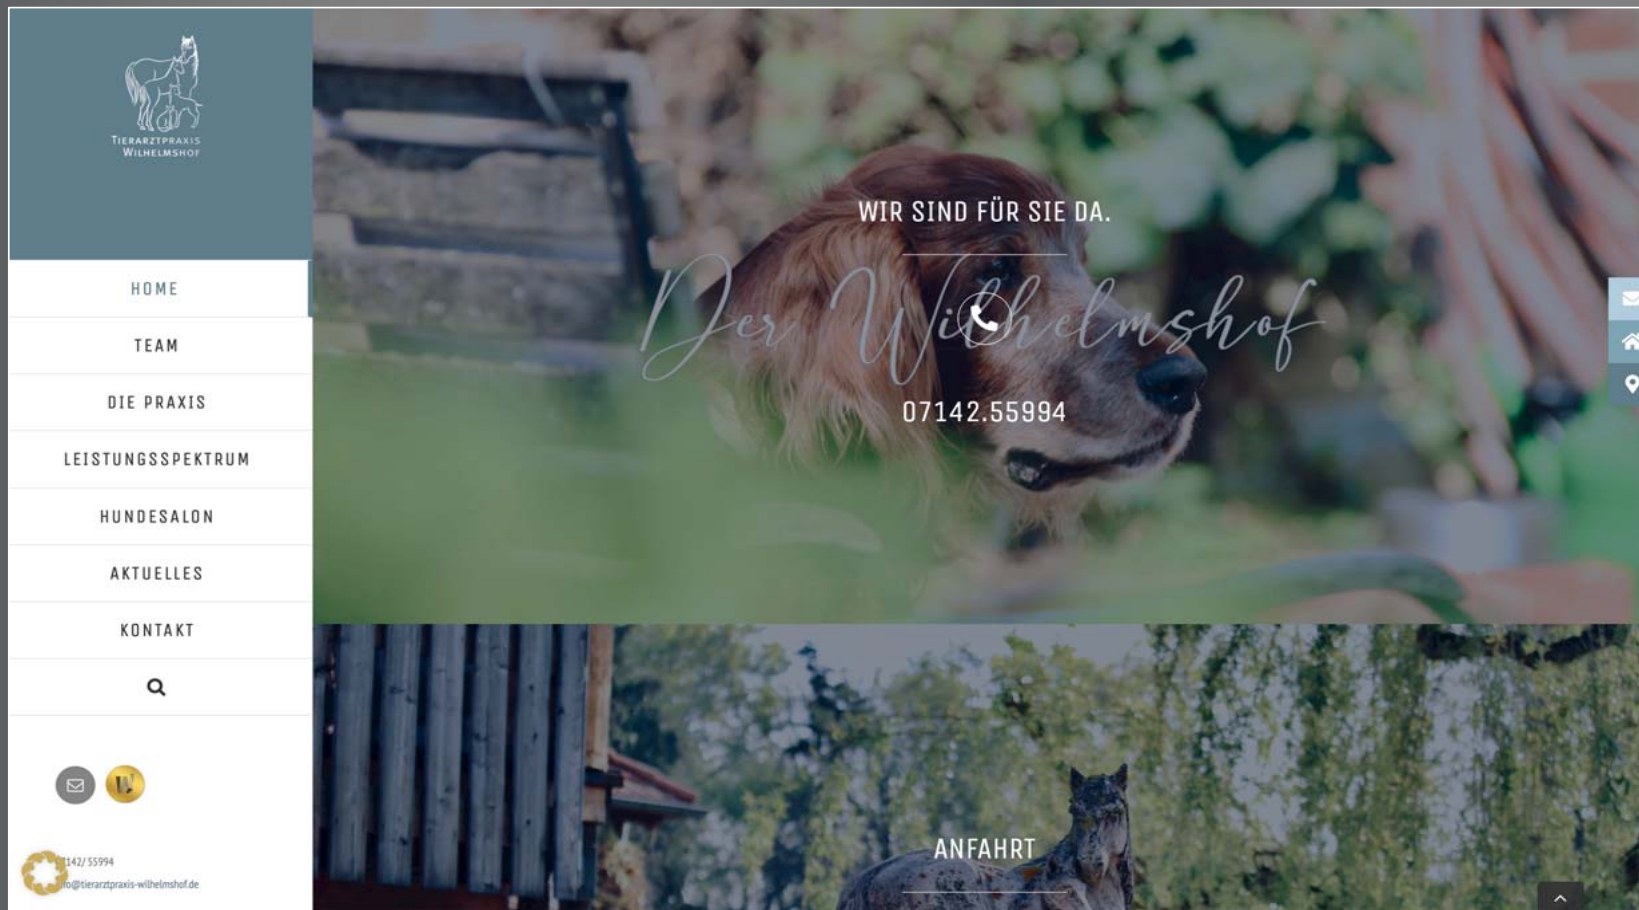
Tierarztpraxis Wilhelmshof

HOME

TEAM

DIE PRAXIS

LEISTUNGSSPEKTRUM

HUNDESALON

AKTUELLES

KONTAKT

WIR SIND FÜR SIE DA.

Der Wilhelmshof

07142.55994

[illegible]142/ 55994

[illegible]o@tierarztpraxis-wilhelmshof.de

ANFAHRT